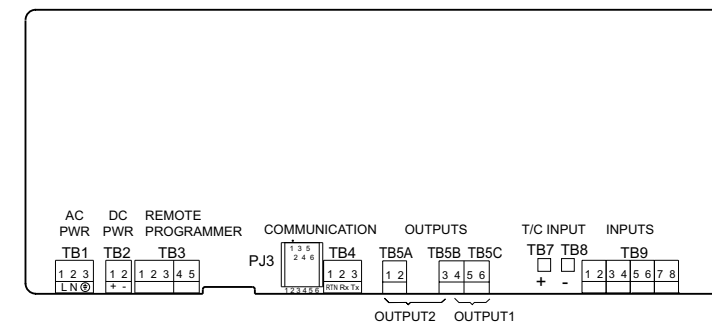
AC PWR
TB1
1 2 3
L N ⏚

DC PWR
TB2
1 2
+ -

REMOTE PROGRAMMER
TB3
1 2 3 4 5

COMMUNICATION
PJ3
1 3 5
2 4 6
1 2 3 4 5 6

TB4
1 2 3
RTN Rx Tx

OUTPUTS
TB5A
1 2
TB5B
3 4
TB5C
5 6
OUTPUT2
OUTPUT1

T/C INPUT
TB7
+
TB8
-

INPUTS
TB9
1 2 3 4 5 6 7 8